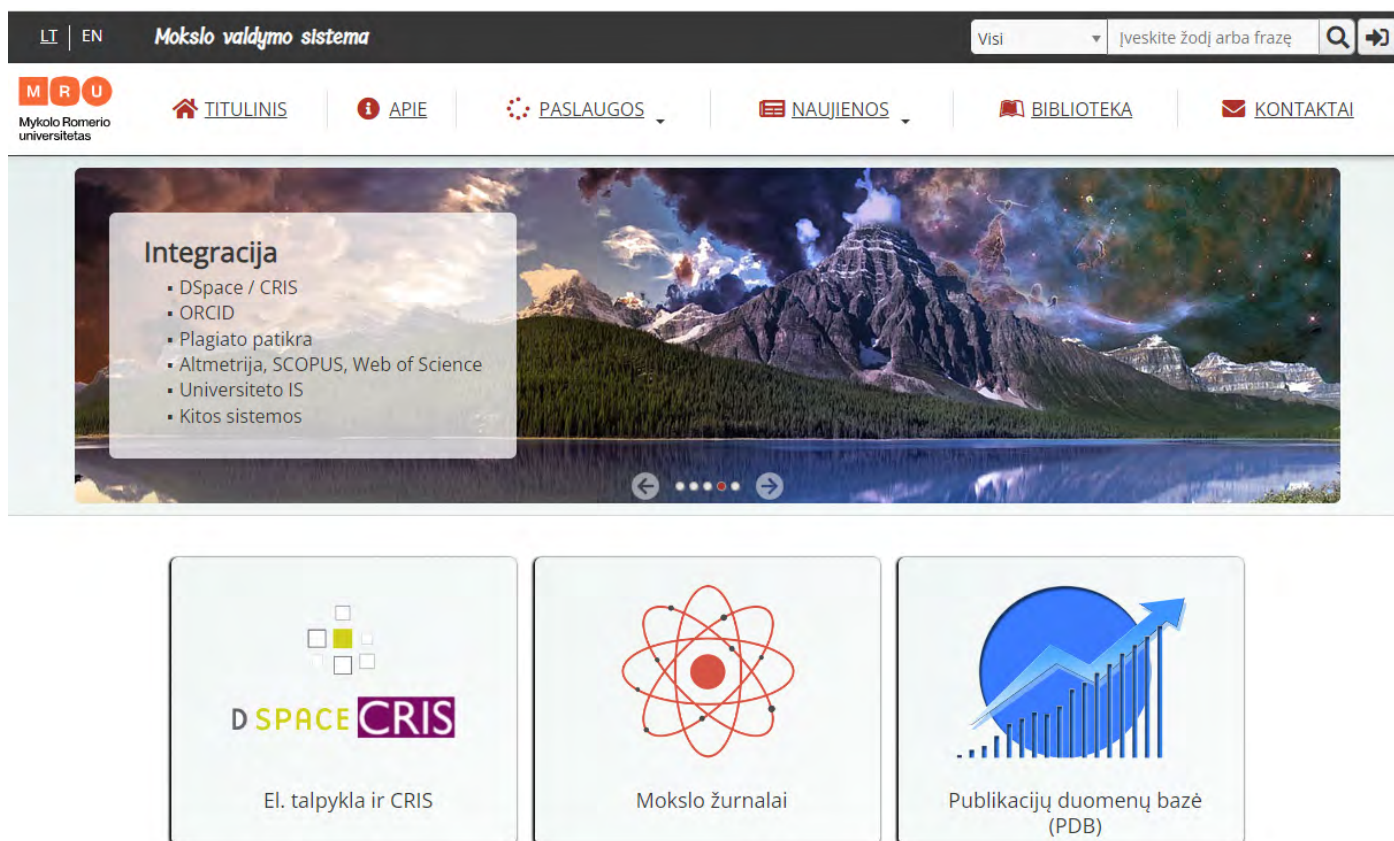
LT | EN Mokslo valdymo sistema

Visi

Įveskite žodį arba frazę

M R U
Mykolo Romerio universitetas

TITULINIS APIE PASLAUGOS NAUJIENOS BIBLIOTEKA KONTAKTAI

Integracija
- DSpace / CRIS
- ORCID
- Plagiato patikra
- Altmetrija, SCOPUS, Web of Science
- Universiteto IS
- Kitos sistemos

D SPACE CRIS

El. talpykla ir CRIS

Mokslo žurnalai

Publikacijų duomenų bazė (PDB)